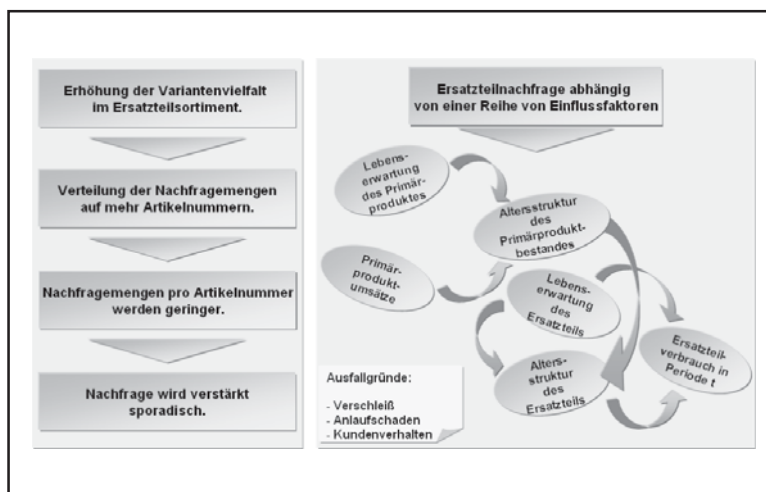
Erhöhung der Variantenvielfalt im Ersatzteilsortiment.

Verteilung der Nachfragemengen auf mehr Artikelnummern.

Nachfragemengen pro Artikelnummer werden geringer.

Nachfrage wird verstärkt sporadisch.

Ersatzteilnachfrage abhängig von einer Reihe von Einflussfaktoren

Lebenserwartung des Primärproduktes

Altersstruktur des Primärproduktbestandes

Primärproduktumsätze

Lebenserwartung des Ersatzteils

Ersatzteilverbrauch in Periode t

Altersstruktur des Ersatzteils

Ausfallgründe:

- Verschleiß
- Anlaufschaden
- Kundenverhalten